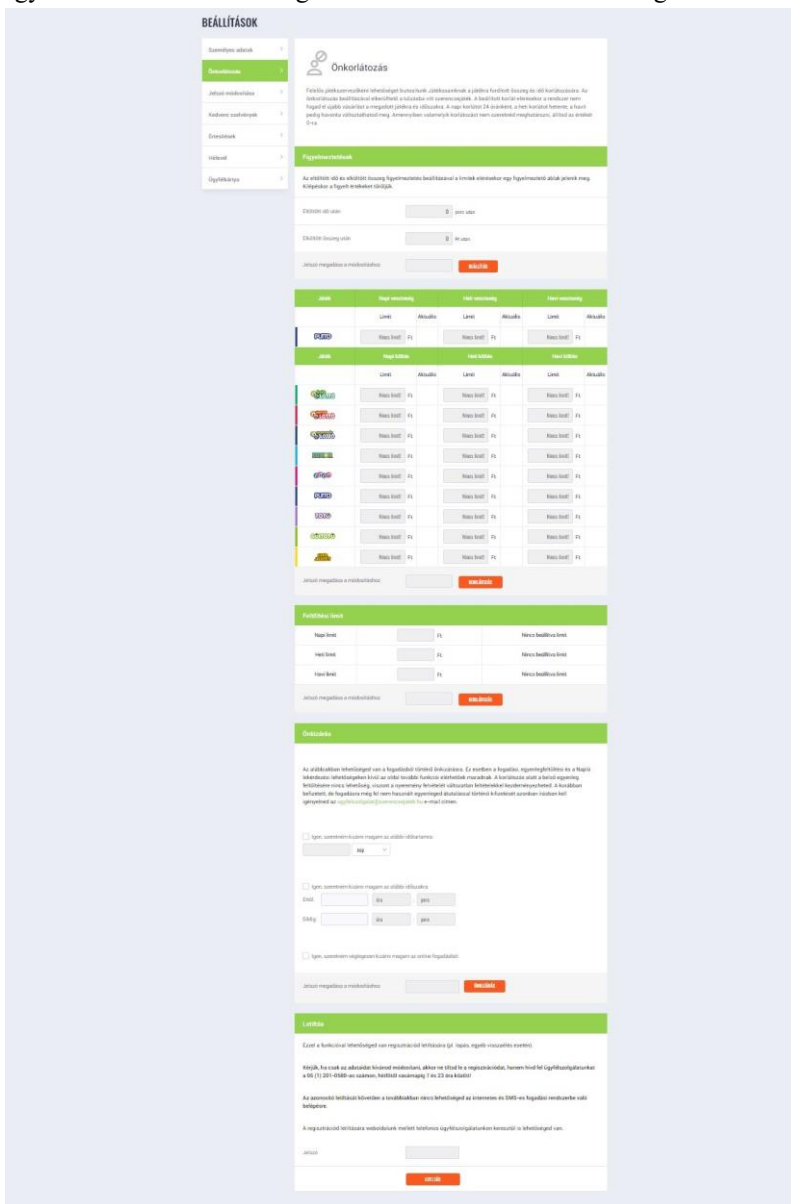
BEÁLLÍTÁSOK

Személyes adatok
Önkorlátozás
Jelszó módosítása
Kedvenc szelvények
Értesítések
Hírlevél
Ügyfélkártya

Önkorlátozás

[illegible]

Figyelmeztetések

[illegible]

Eltöltött idő után | 0 | perc után
Eltöltött összeg után | 0 | Ft után
Jelszó megadása a módosításhoz | BEÁLLÍTÁS

| Játék | Napi veszteség | | Heti veszteség | | Havi veszteség | |
|---|---|---|---|---|---|---|
| | Limit | Aktuális | Limit | Aktuális | Limit | Aktuális |
| PUTTO | Nincs limit Ft | | Nincs limit Ft | | Nincs limit Ft | |

| Játék | Napi költés | | Heti költés | | Havi költés | |
|---|---|---|---|---|---|---|
| | Limit | Aktuális | Limit | Aktuális | Limit | Aktuális |
| | Nincs limit Ft | | Nincs limit Ft | | Nincs limit Ft | |
| | Nincs limit Ft | | Nincs limit Ft | | Nincs limit Ft | |
| | Nincs limit Ft | | Nincs limit Ft | | Nincs limit Ft | |
| | Nincs limit Ft | | Nincs limit Ft | | Nincs limit Ft | |
| | Nincs limit Ft | | Nincs limit Ft | | Nincs limit Ft | |
| PUTTO | Nincs limit Ft | | Nincs limit Ft | | Nincs limit Ft | |
| | Nincs limit Ft | | Nincs limit Ft | | Nincs limit Ft | |
| | Nincs limit Ft | | Nincs limit Ft | | Nincs limit Ft | |
| | Nincs limit Ft | | Nincs limit Ft | | Nincs limit Ft | |

Jelszó megadása a módosításhoz | BEÁLLÍTÁS

Feltöltési limit

| Napi limit | Ft | Nincs beállítva limit |
|---|---|---|
| Heti limit | Ft | Nincs beállítva limit |
| Havi limit | Ft | Nincs beállítva limit |

Jelszó megadása a módosításhoz | BEÁLLÍTÁS

Önkizárás

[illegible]

Igen, szeretném kizárni magam az alábbi időtartamra
nap

Igen, szeretném kizárni magam az alábbi időszakra
Ettől | óra | perc
Eddig | óra | perc

Igen, szeretném véglegesen kizárni magam az online fogadásból

Jelszó megadása a módosításhoz | BEÁLLÍTÁS

Letiltás

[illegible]

Kérjük, ha csak az adataidat kívánod módosítani, akkor ne tiltsd le a regisztrációdat, hanem hívd fel ügyfélszolgálatunkat a 06 (1) 201-0580-as számon, hétfőtől vasárnapig 7 és 23 óra között!

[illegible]

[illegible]

Jelszó

LETILTÁS